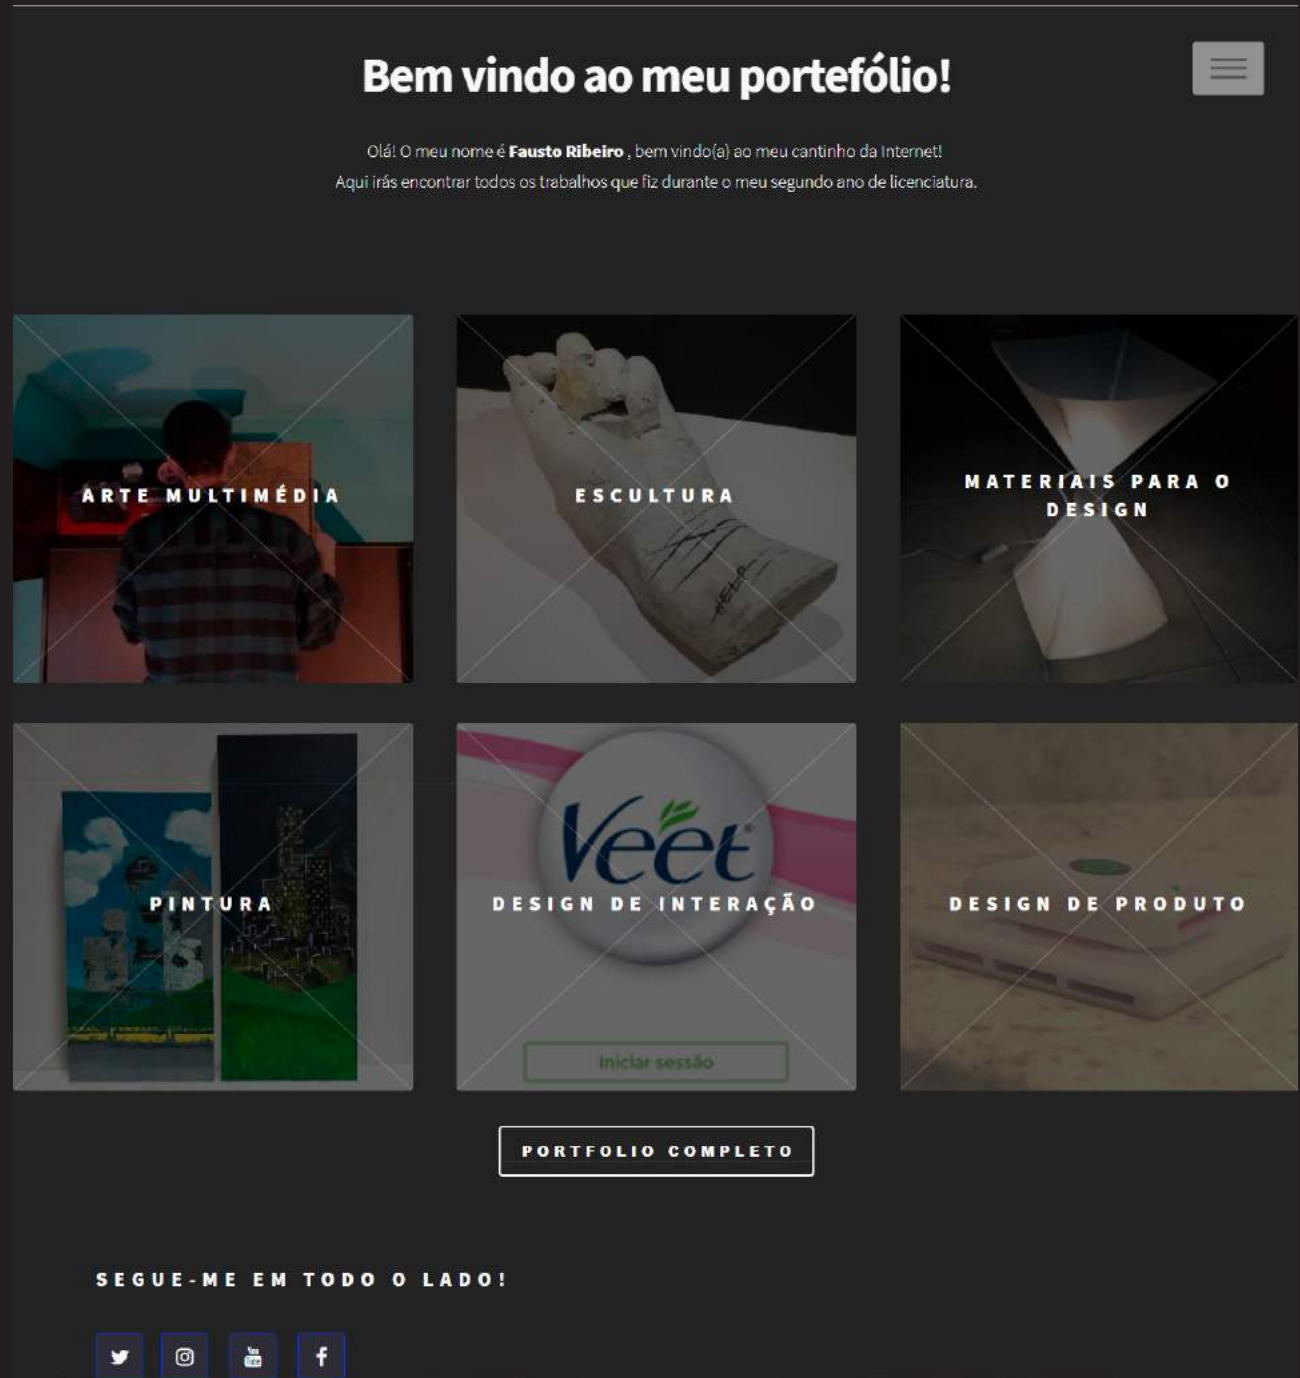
Bem vindo ao meu portefólio!

Olá! O meu nome é **Fausto Ribeiro** , bem vindo(a) ao meu cantinho da Internet!
Aqui irás encontrar todos os trabalhos que fiz durante o meu segundo ano de licenciatura.

ARTE MULTIMÉDIA

ESCULTURA

MATERIAIS PARA O DESIGN

PINTURA

Veet

DESIGN DE INTERAÇÃO

Iniciar sessão

DESIGN DE PRODUTO

PORTFOLIO COMPLETO

SEGUE-ME EM TODO O LADO!